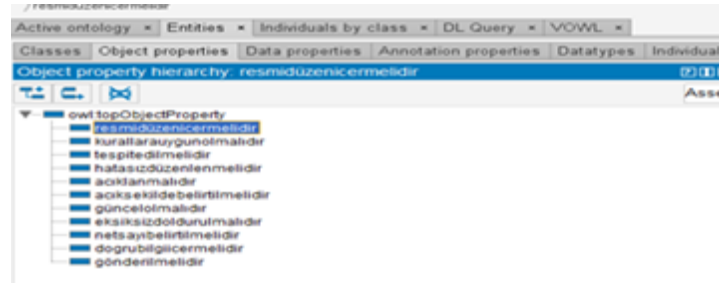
/resmidüzenicermelidir

Active ontology × Entities × Individuals by class × DL Query × VOWL ×

Classes Object properties Data properties Annotation properties Datatypes Individual

Object property hierarchy: resmidüzenicermelidir

Ass

owl:topObjectProperty
resmidüzenicermelidir
kurallarauygunolmalıdır
tespitedilmelidir
hatasızdüzenlenmelidir
açıklanmalıdır
açıksekildebelirtilmelidir
güncelolmalıdır
eksiksizdoldurulmalıdır
netsayıbelirtilmelidir
dogrubilgiicermelidir
gönderilmelidir